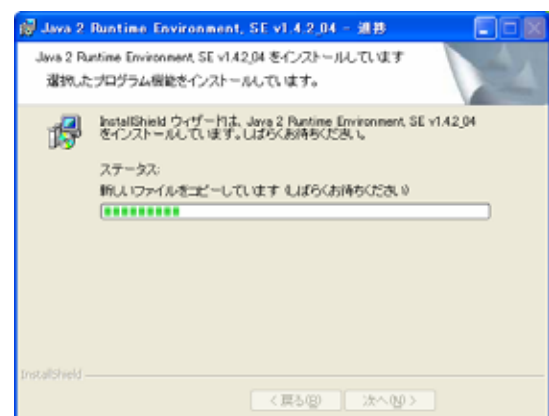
Java 2 Runtime Environment, SE v1.4.2_04 - 進捗

Java 2 Runtime Environment, SE v1.4.2_04 をインストールしています

選択したプログラム機能をインストールしています。

InstallShield ウィザードは、Java 2 Runtime Environment, SE v1.4.2_04 をインストールしています。しばらくお待ちください。

ステータス:

新しいファイルをコピーしています (しばらくお待ちください)

InstallShield

< 戻る(B)

次へ(N) >